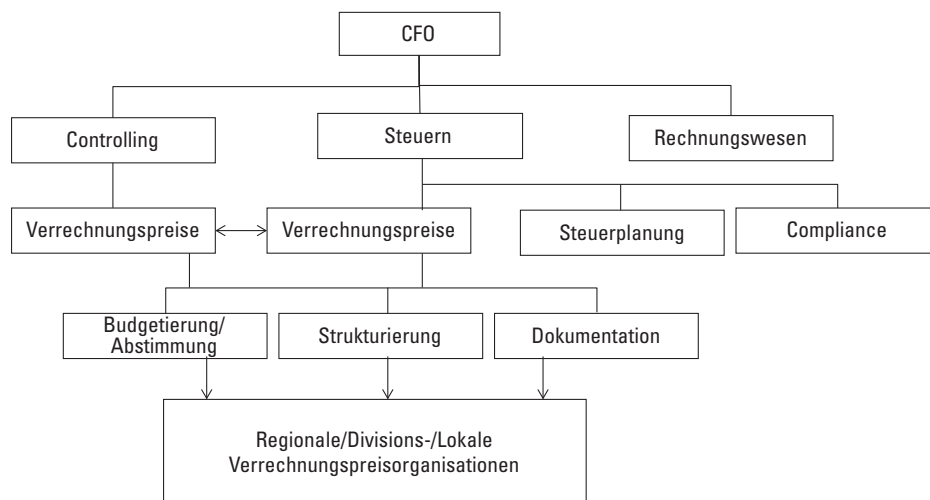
CFO

Controlling

Steuern

Rechnungswesen

Verrechnungspreise

Verrechnungspreise

Steuerplanung

Compliance

Budgetierung/
Abstimmung

Strukturierung

Dokumentation

Regionale/Divisions-/Lokale
Verrechnungspreisorganisationen